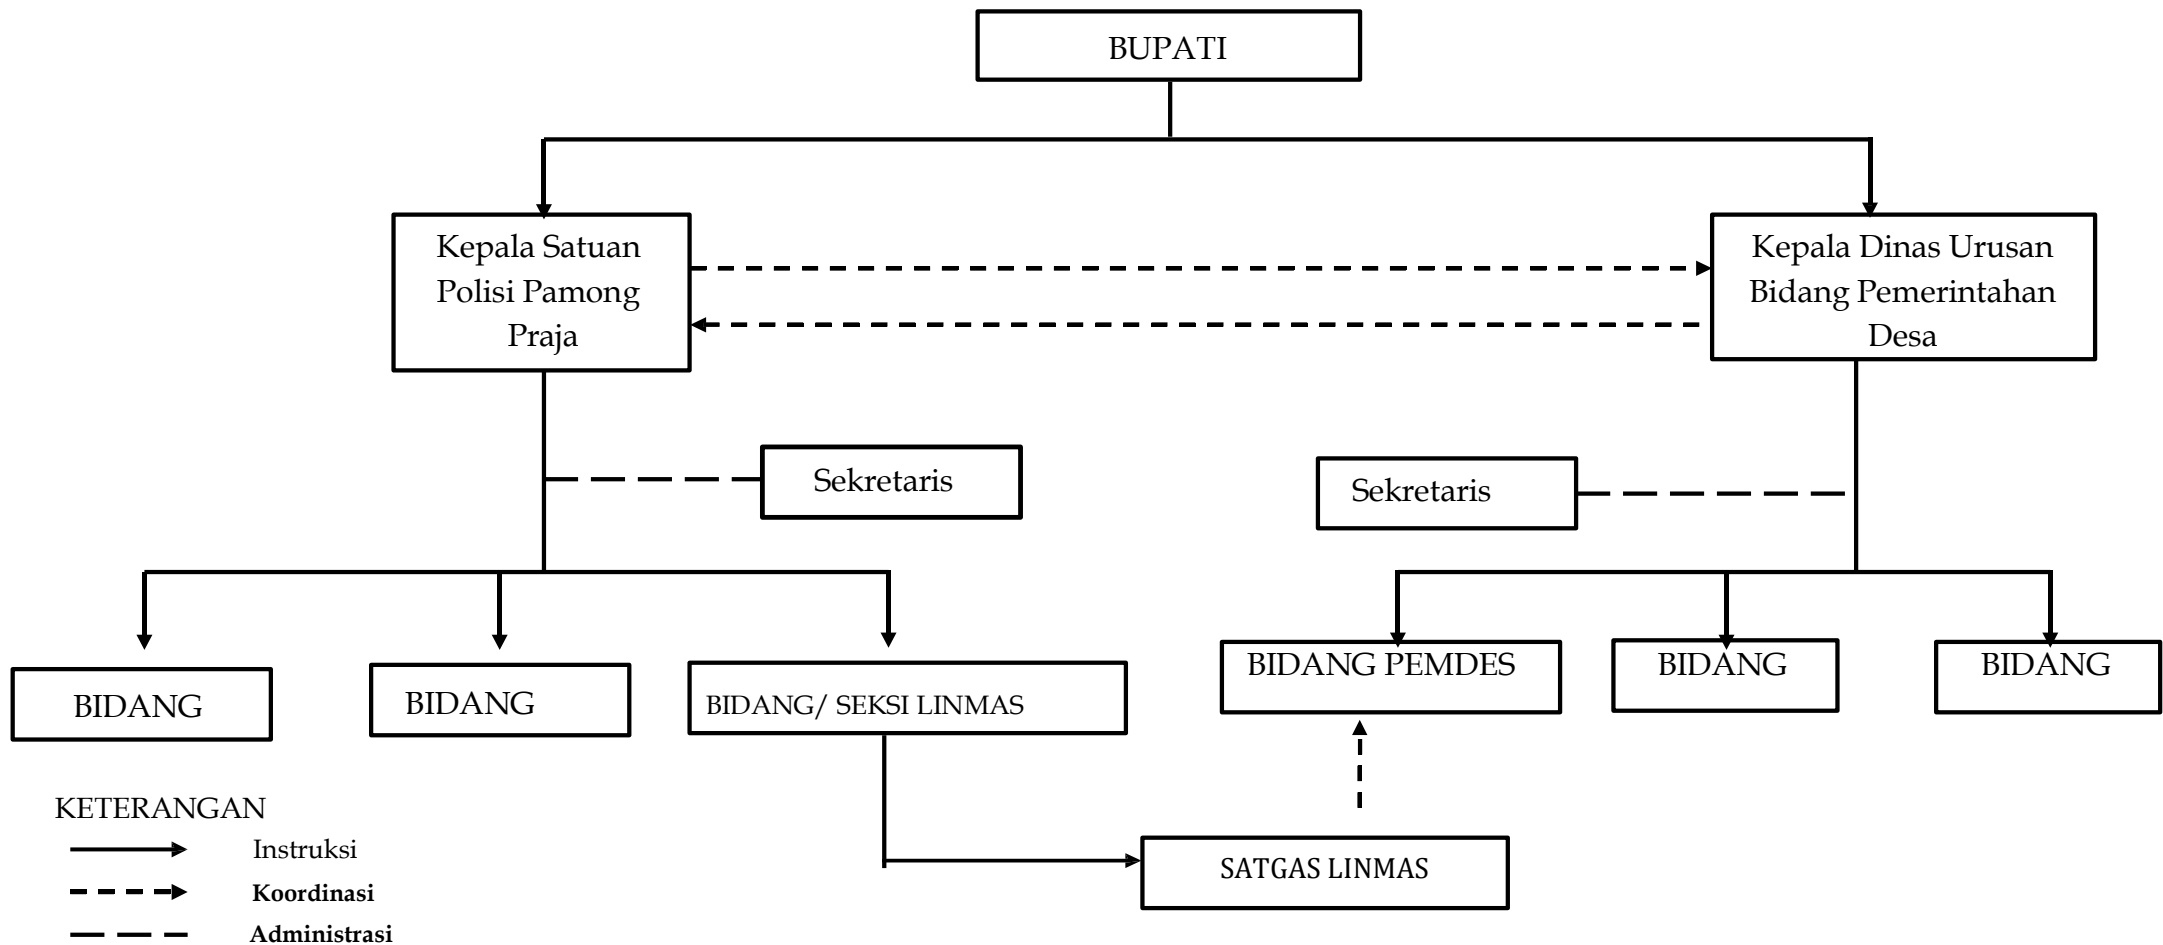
BUPATI

Kepala Satuan Polisi Pamong Praja

Kepala Dinas Urusan Bidang Pemerintahan Desa

Sekretaris

Sekretaris

BIDANG

BIDANG

BIDANG/ SEKSI LINMAS

BIDANG PEMDES

BIDANG

BIDANG

SATGAS LINMAS

KETERANGAN
Instruksi
**Koordinasi**
**Administrasi**